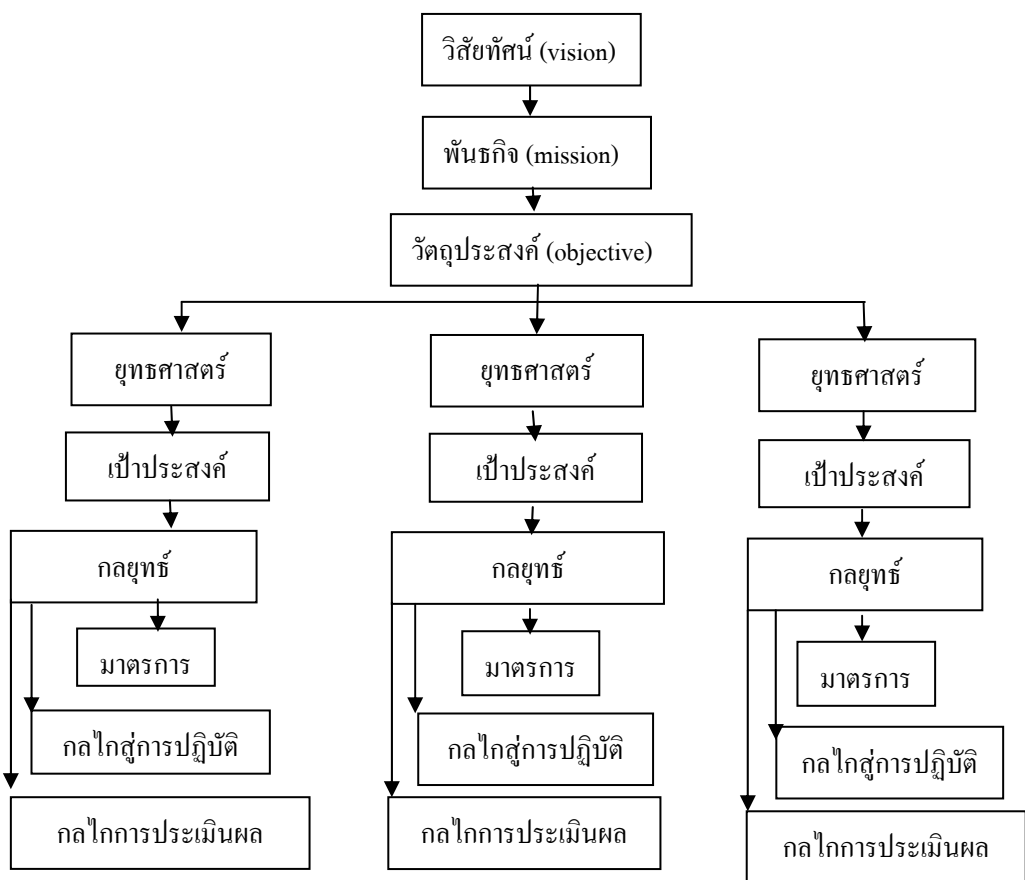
วิสัยทัศน์ (vision)

พันธกิจ (mission)

วัตถุประสงค์ (objective)

ยุทธศาสตร์

เป้าประสงค์

กลยุทธ์

มาตรการ

กลไกสู่การปฏิบัติ

กลไกการประเมินผล

ยุทธศาสตร์

เป้าประสงค์

กลยุทธ์

มาตรการ

กลไกสู่การปฏิบัติ

กลไกการประเมินผล

ยุทธศาสตร์

เป้าประสงค์

กลยุทธ์

มาตรการ

กลไกสู่การปฏิบัติ

กลไกการประเมินผล